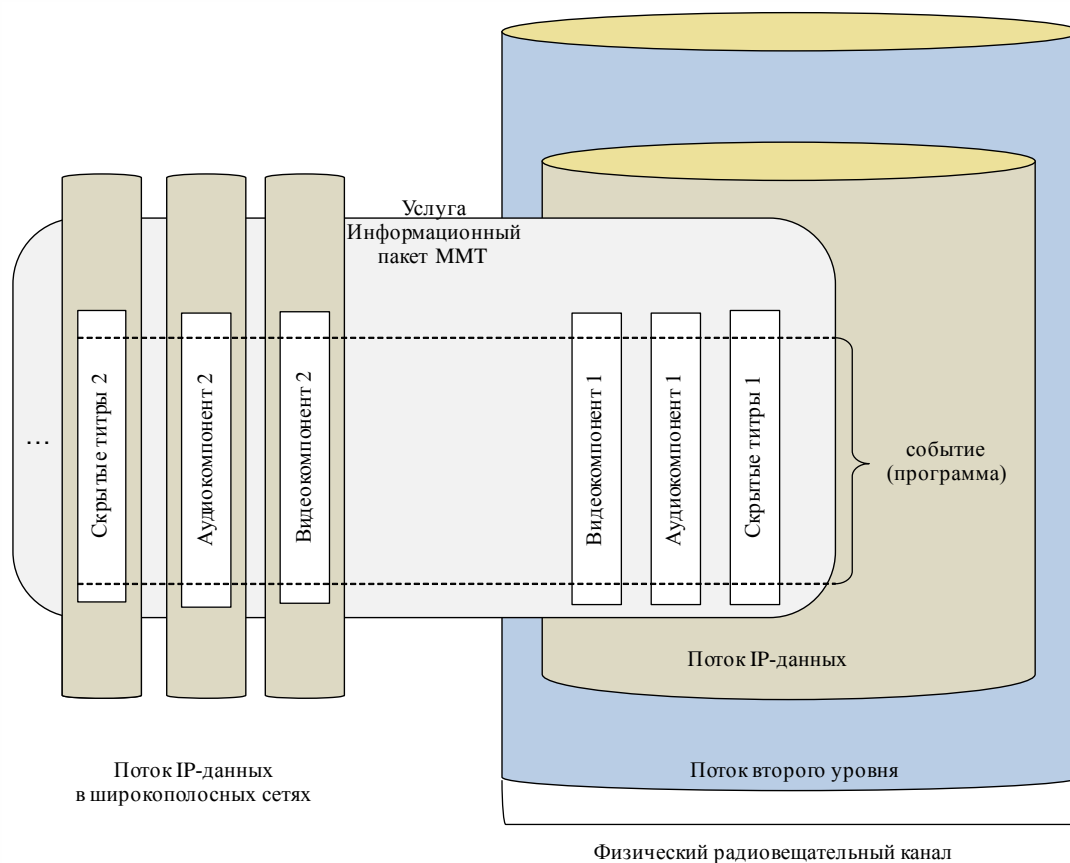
Услуга
Информационный пакет MMT

...

Скрытые титры 2

Аудиокомпонент 2

Видеокомпонент 2

Видеокомпонент 1

Аудиокомпонент 1

Скрытые титры 1

событие (программа)

Поток IP-данных

Поток IP-данных в широкополосных сетях

Поток второго уровня

Физический радиовещательный канал